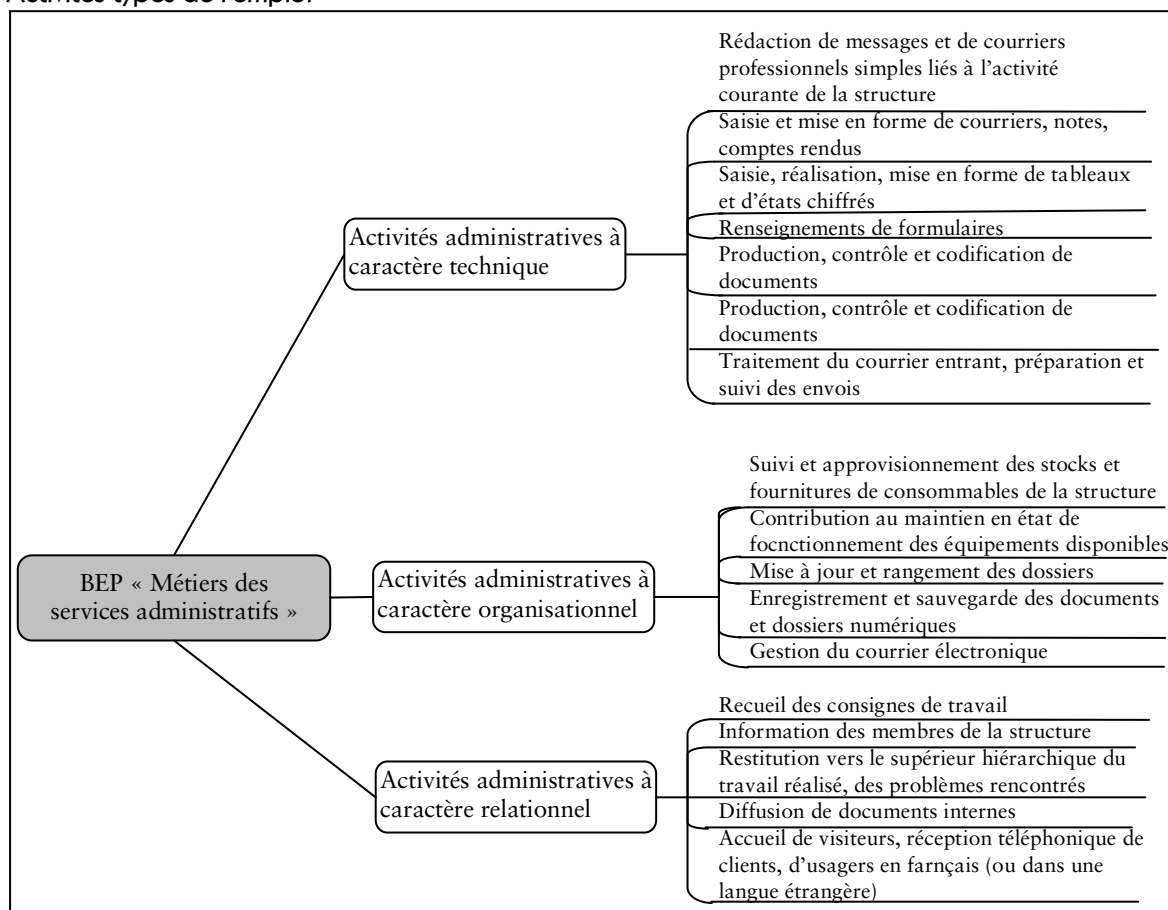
Activités types de l'emploi

BEP « Métiers des services administratifs »

Activités administratives à caractère technique

Rédaction de messages et de courriers professionnels simples liés à l'activité courante de la structure

Saisie et mise en forme de courriers, notes, comptes rendus

Saisie, réalisation, mise en forme de tableaux et d'états chiffrés

Renseignements de formulaires

Production, contrôle et codification de documents

Production, contrôle et codification de documents

Traitement du courrier entrant, préparation et suivi des envois

Activités administratives à caractère organisationnel

Suivi et approvisionnement des stocks et fournitures de consommables de la structure

Contribution au maintien en état de focnctionnement des équipements disponibles

Mise à jour et rangement des dossiers

Enregistrement et sauvegarde des documents et dossiers numériques

Gestion du courrier électronique

Activités administratives à caractère relationnel

Recueil des consignes de travail

Information des membres de la structure

Restitution vers le supérieur hiérarchique du travail réalisé, des problèmes rencontrés

Diffusion de documents internes

Accueil de visiteurs, réception téléphonique de clients, d'usagers en farnçais (ou dans une langue étrangère)